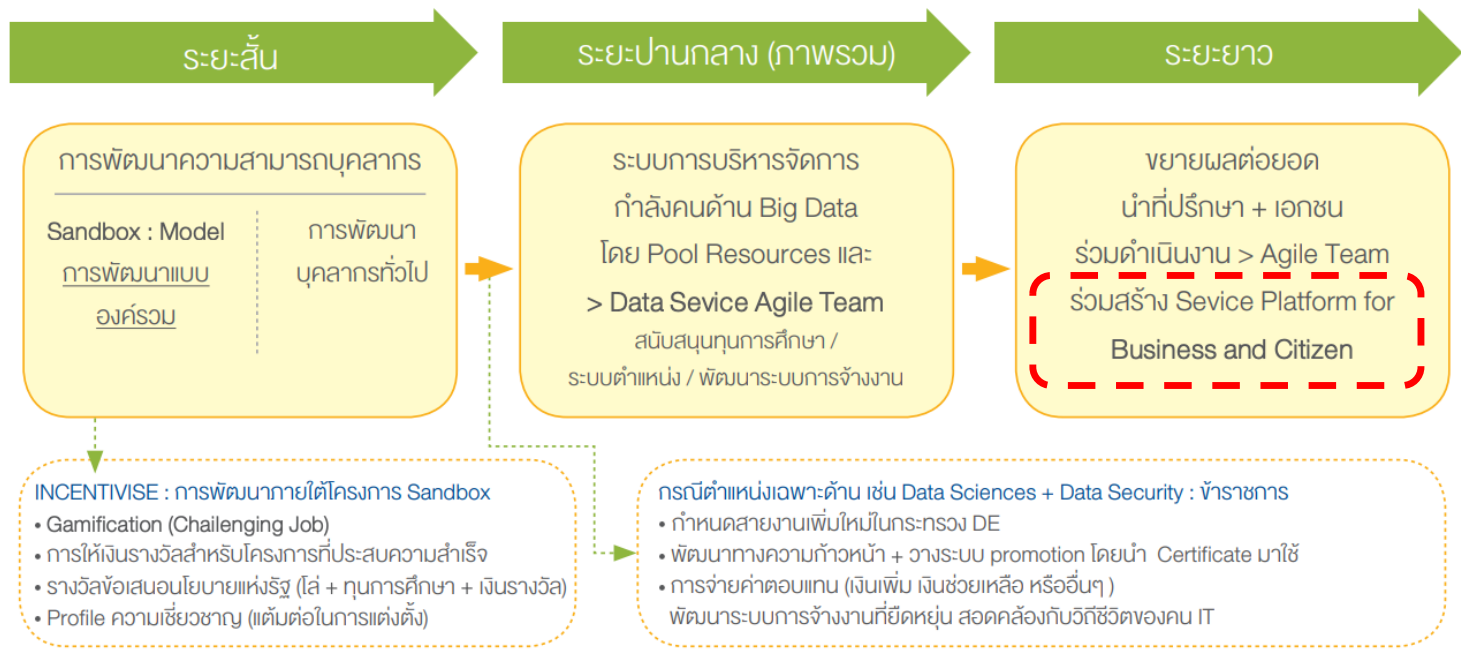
ระยะสั้น

ระยะปานกลาง (ภาพรวม)

ระยะยาว

การพัฒนาความสามารถบุคลากร

Sandbox : Model
การพัฒนาแบบ
องค์รวม

การพัฒนา
บุคลากรทั่วไป

ระบบการบริหารจัดการ
กำลังคนด้าน Big Data
โดย Pool Resources และ
> Data Sevice Agile Team
สนับสนุนทุนการศึกษา /
ระบบตำแหน่ง / พัฒนาระบบการจ้างงาน

ขยายผลต่อยอด
นำที่ปรึกษา + เอกชน
ร่วมดำเนินงาน > Agile Team
ร่วมสร้าง Sevice Platform for
Business and Citizen

INCENTIVISE : การพัฒนาภายใต้โครงการ Sandbox
• Gamification (Chailenging Job)
• การให้เงินรางวัลสำหรับโครงการที่ประสบความสำเร็จ
• รางวัลข้อเสนอนโยบายแห่งรัฐ (โล่ + ทุนการศึกษา + เงินรางวัล)
• Profile ความเชี่ยวชาญ (แต้มต่อในการแต่งตั้ง)

กรณีตำแหน่งเฉพาะด้าน เช่น Data Sciences + Data Security : ข้าราชการ
• กำหนดสายงานเพิ่มใหม่ในกระทรวง DE
• พัฒนาทางความก้าวหน้า + วางระบบ promotion โดยนำ Certificate มาใช้
• การจ่ายค่าตอบแทน (เงินเพิ่ม เงินช่วยเหลือ หรืออื่นๆ )
พัฒนาระบบการจ้างงานที่ยืดหยุ่น สอดคล้องกับวิถีชีวิตของคน IT